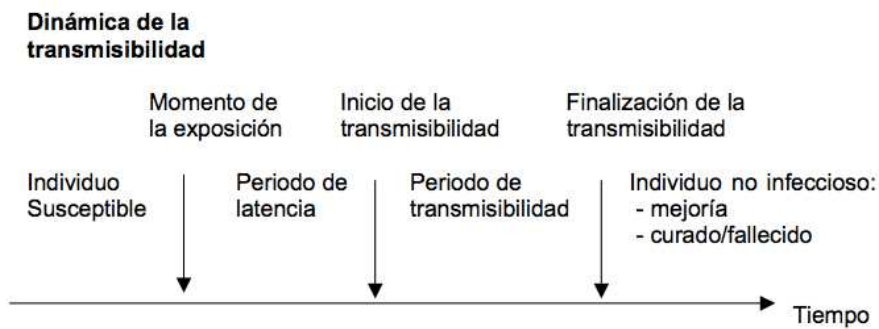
Dinámica de la transmisibilidad

Momento de la exposición

Inicio de la transmisibilidad

Finalización de la transmisibilidad

Individuo Susceptible

Periodo de latencia

Periodo de transmisibilidad

Individuo no infeccioso:
- mejoría
- curado/fallecido

Tiempo